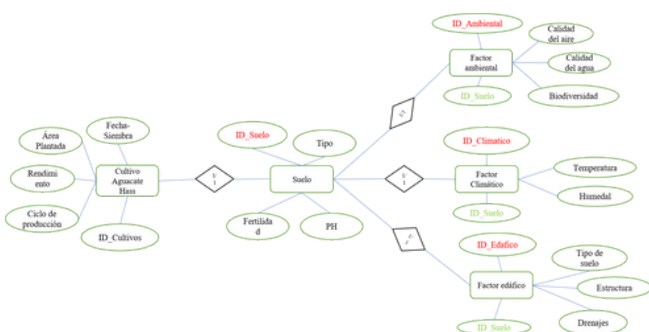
ID_Ambiental

Calidad del aire

Factor ambiental

Calidad del agua

ID_Suelo

Biodiversidad

Área Plantada

Fecha-Siembra

Rendimiento

Cultivo Aguacate Hass

1/1

ID_Suelo

Tipo

Suelo

Ciclo de producción

ID_Cultivos

Fertilidad

PH

1/1

ID_Climatico

Factor Climático

Temperatura

Humedad

ID_Suelo

1/1

1/1

ID_Edafico

Tipo de suelo

Factor edáfico

Estructura

ID_Suelo

Drenajes